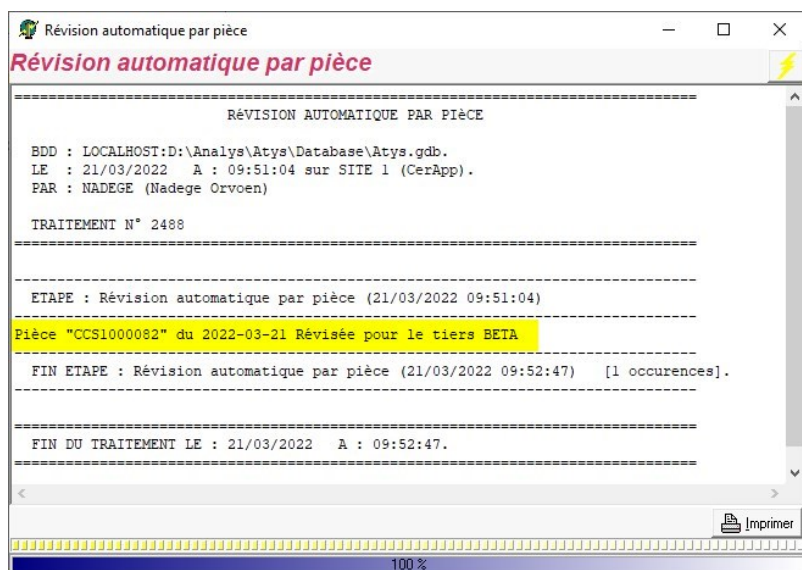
Révision automatique par pièce

Révision automatique par pièce

==========================================================================
RéVISION AUTOMATIQUE PAR PIèCE

BDD : LOCALHOST:D:\Analys\Atys\Database\Atys.gdb.
LE : 21/03/2022 A : 09:51:04 sur SITE 1 (CerApp).
PAR : NADEGE (Nadege Orvoen)

TRAITEMENT N° 2488
==========================================================================

--------------------------------------------------------------------------
ETAPE : Révision automatique par pièce (21/03/2022 09:51:04)
--------------------------------------------------------------------------
Pièce "CCS1000082" du 2022-03-21 Révisée pour le tiers BETA
--------------------------------------------------------------------------
FIN ETAPE : Révision automatique par pièce (21/03/2022 09:52:47) [1 occurences].
--------------------------------------------------------------------------

==========================================================================
FIN DU TRAITEMENT LE : 21/03/2022 A : 09:52:47.
==========================================================================

Imprimer

100 %